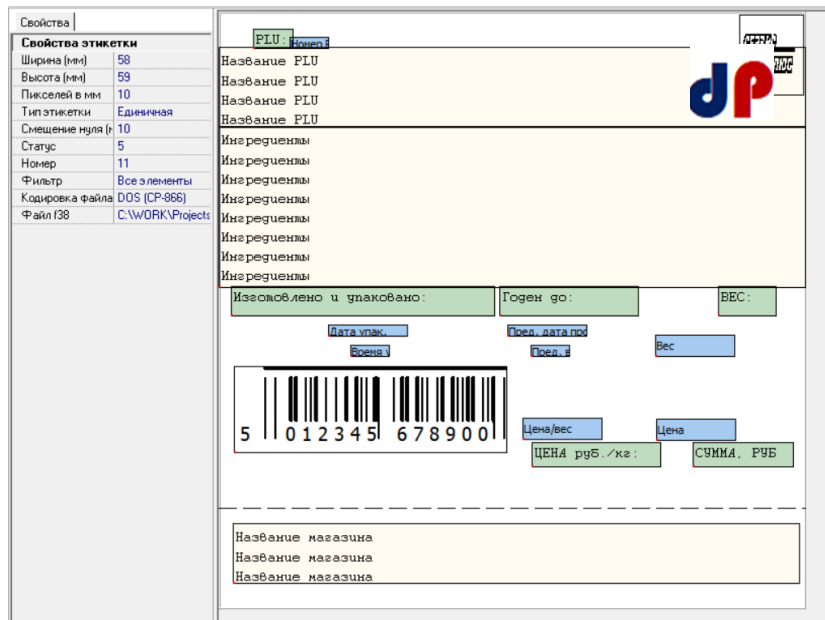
Свойства

Свойства этикетки

| | |
|---|---|
| Ширина (мм) | 58 |
| Высота (мм) | 59 |
| Пикселей в мм | 10 |
| Тип этикетки | Единичная |
| Смещение нуля (м | 10 |
| Статус | 5 |
| Номер | 11 |
| Фильтр | Все элементы |
| Кодировка файла | DOS (CP-866) |
| Файл f38 | C:\WORK\Projects |

PLU: Номер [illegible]

Название PLU
Название PLU
Название PLU
Название PLU

Ингредиенты
Ингредиенты
Ингредиенты
Ингредиенты
Ингредиенты
Ингредиенты
Ингредиенты
Ингредиенты

Изготовлено и упаковано:
Годен до:
ВЕС:

Дата упак.
Время у
Пред. дата про
Пред. в
Вес

5 012345 678900

Цена/вес
Цена
ЦЕНА руб./кг:
СУММА, РУБ

Название магазина
Название магазина
Название магазина